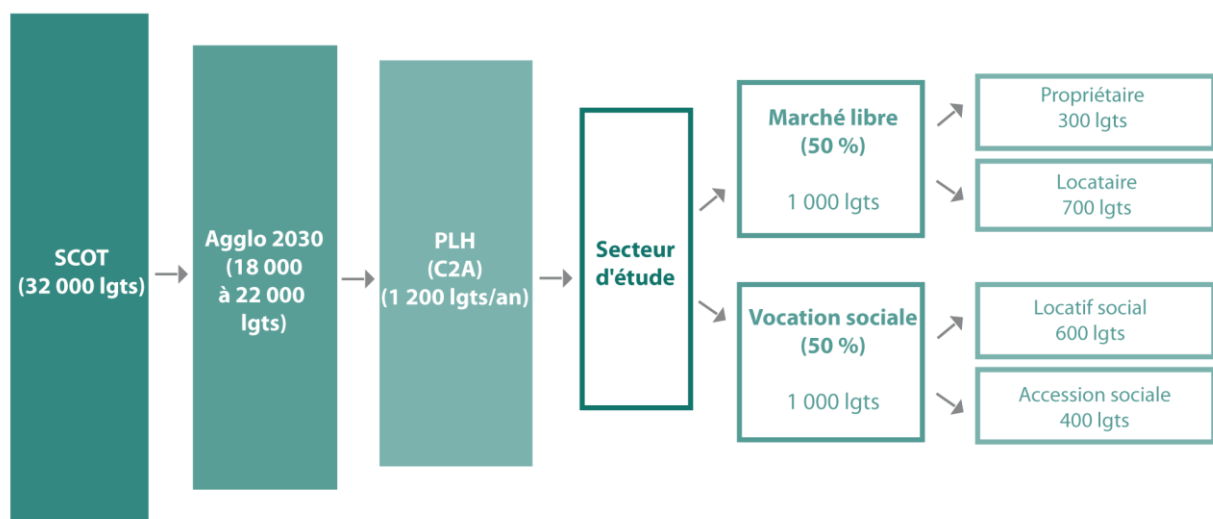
SCOT
(32 000 lgts)

Agglo 2030
(18 000
à 22 000
lgts)

PLH
(C2A)
(1 200 lgts/an)

Secteur
d'étude

Marché libre
(50 %)

1 000 lgts

Propriétaire
300 lgts

Locataire
700 lgts

Vocation sociale
(50 %)

1 000 lgts

Locatif social
600 lgts

Accession sociale
400 lgts